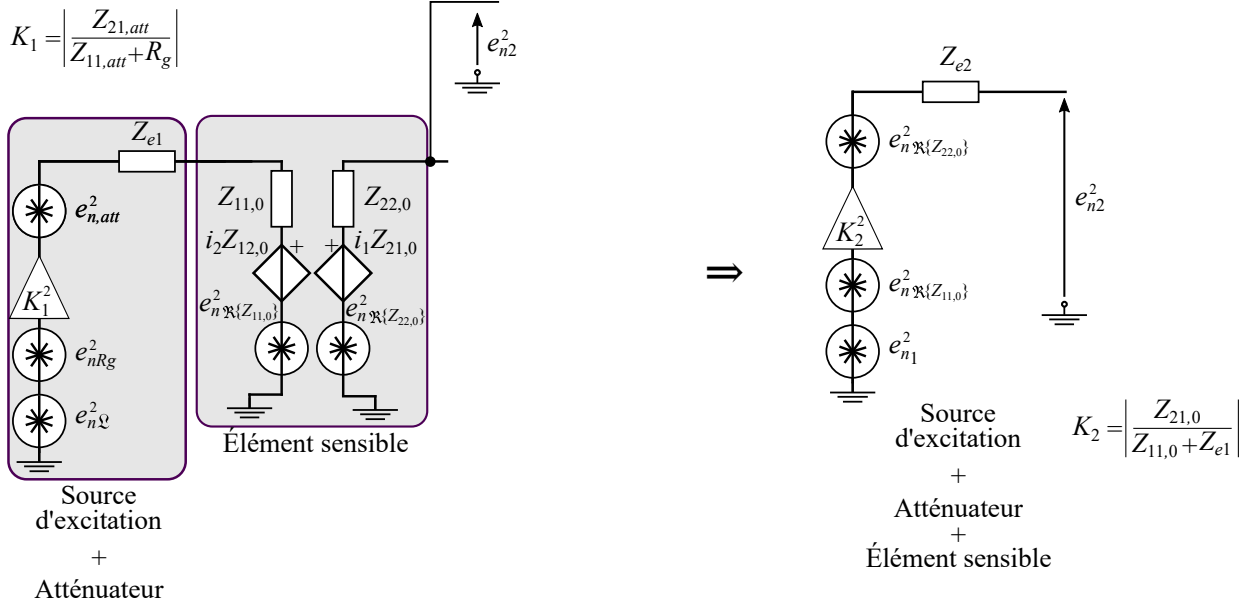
$K_1 = \left|\frac{Z_{21,att}}{Z_{11,att}+R_g}\right|$

$e_{n2}^2$

$Z_{e1}$

$e_{n,att}^2$

$K_1^2$

$e_{nRg}^2$

$e_{n\mathfrak{L}}^2$

$Z_{11,0}$

$i_2 Z_{12,0}$ +

$e_{n\,\Re\{Z_{11,0}\}}^2$

$Z_{22,0}$

+ $i_1 Z_{21,0}$

$e_{n\,\Re\{Z_{22,0}\}}^2$

Élément sensible

Source d'excitation + Atténuateur

$\Rightarrow$

$Z_{e2}$

$e_{n\,\Re\{Z_{22,0}\}}^2$

$K_2^2$

$e_{n\,\Re\{Z_{11,0}\}}^2$

$e_{n_1}^2$

$e_{n2}^2$

Source d'excitation + Atténuateur + Élément sensible

$K_2 = \left|\frac{Z_{21,0}}{Z_{11,0}+Z_{e1}}\right|$